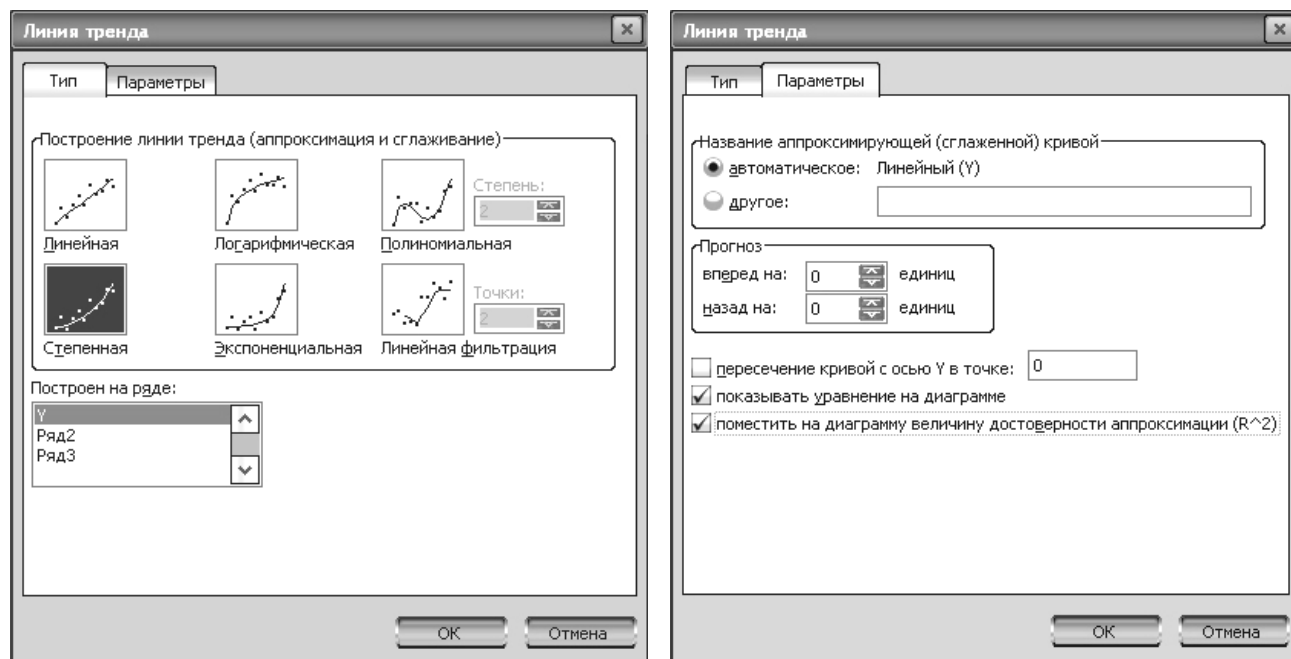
Линия тренда

Тип | Параметры

Построение линии тренда (аппроксимация и сглаживание)

Линейная
Логарифмическая
Полиномиальная
Степень:
2
Степенная
Экспоненциальная
Линейная фильтрация
Точки:
2

Построен на ряде:
Y
Ряд2
Ряд3

OK
Отмена

Линия тренда

Тип | Параметры

Название аппроксимирующей (сглаженной) кривой
автоматическое: Линейный (Y)
другое:

Прогноз
вперед на: 0 единиц
назад на: 0 единиц

пересечение кривой с осью Y в точке: 0
показывать уравнение на диаграмме
поместить на диаграмму величину достоверности аппроксимации (R^2)

OK
Отмена